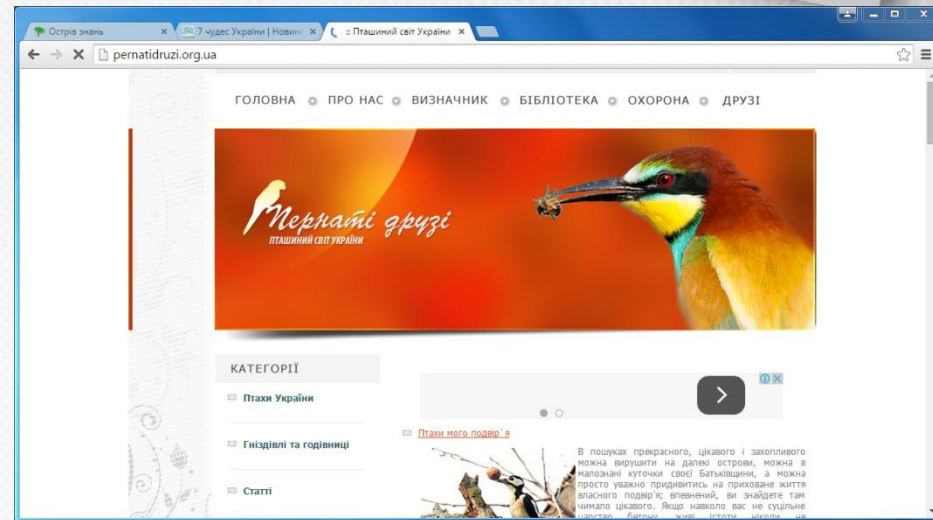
Острів знань ×
7 чудес України | Новин ×
Пташиний світ України ×
pernatidruzi.org.ua

ГОЛОВНА ПРО НАС ВИЗНАЧНИК БІБЛІОТЕКА ОХОРОНА ДРУЗІ

Пернаті друзі
ПТАШИНИЙ СВІТ УКРАЇНИ

КАТЕГОРІЇ
Птахи України
Гніздівлі та годівниці
Статті

Птахи мого подвір`я

В пошуках прекрасного, цікавого і захопливого можна вирушити на далекі острови, можна в малознані куточки своєї Батьківщини, а можна просто уважно придивитись на приховане життя власного подвір'я; впевнений, ви знайдете там чимало цікавого. Якщо навколо вас не суцільне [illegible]